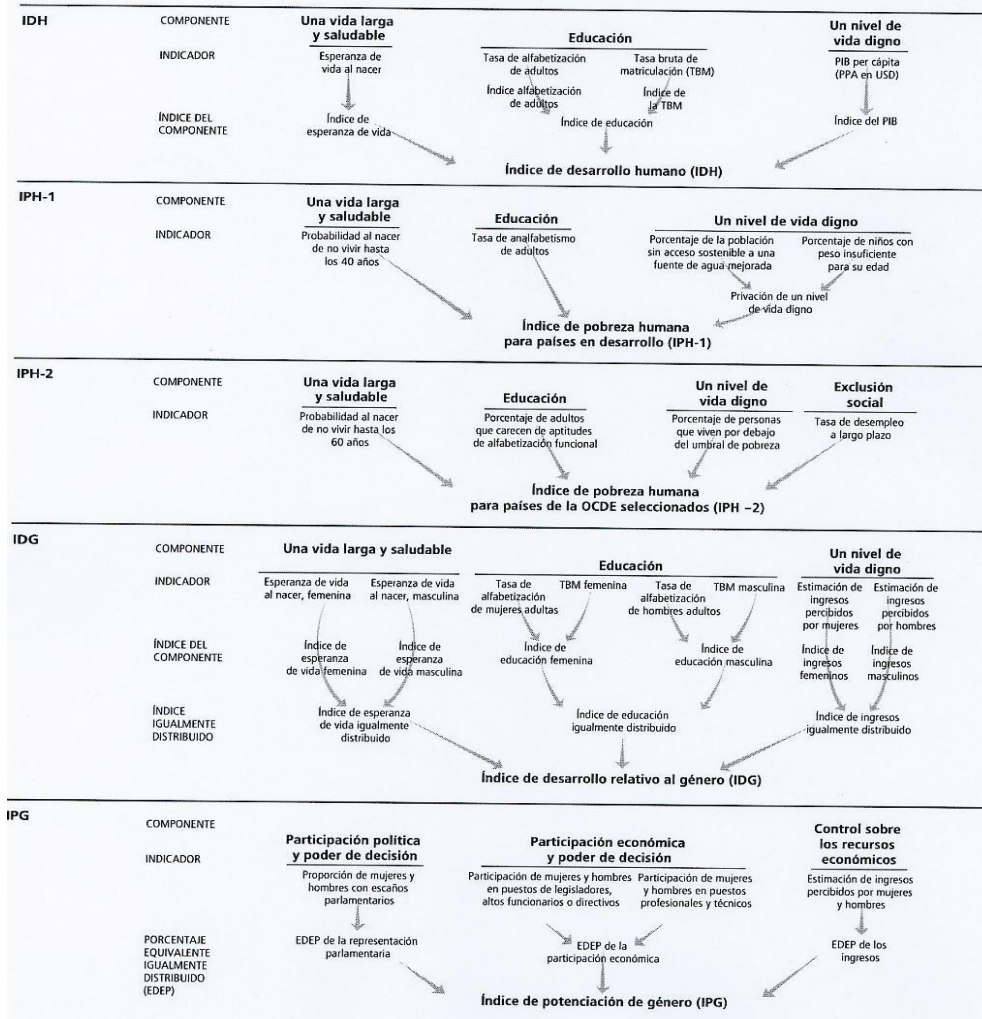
IDH

COMPONENTE

INDICADOR

ÍNDICE DEL COMPONENTE

Una vida larga y saludable

Esperanza de vida al nacer

Índice de esperanza de vida

Educación

Tasa de alfabetización de adultos

Tasa bruta de matriculación (TBM)

Índice alfabetización de adultos

Índice de la TBM

Índice de educación

Un nivel de vida digno

PIB per cápita (PPA en USD)

Índice del PIB

Índice de desarrollo humano (IDH)

IPH-1

COMPONENTE

INDICADOR

Una vida larga y saludable

Probabilidad al nacer de no vivir hasta los 40 años

Educación

Tasa de analfabetismo de adultos

Un nivel de vida digno

Porcentaje de la población sin acceso sostenible a una fuente de agua mejorada

Porcentaje de niños con peso insuficiente para su edad

Privación de un nivel de vida digno

Índice de pobreza humana para países en desarrollo (IPH-1)

IPH-2

COMPONENTE

INDICADOR

Una vida larga y saludable

Probabilidad al nacer de no vivir hasta los 60 años

Educación

Porcentaje de adultos que carecen de aptitudes de alfabetización funcional

Un nivel de vida digno

Porcentaje de personas que viven por debajo del umbral de pobreza

Exclusión social

Tasa de desempleo a largo plazo

Índice de pobreza humana para países de la OCDE seleccionados (IPH –2)

IDG

COMPONENTE

INDICADOR

ÍNDICE DEL COMPONENTE

ÍNDICE IGUALMENTE DISTRIBUIDO

Una vida larga y saludable

Esperanza de vida al nacer, femenina

Esperanza de vida al nacer, masculina

Índice de esperanza de vida femenina

Índice de esperanza de vida masculina

Índice de esperanza de vida igualmente distribuido

Educación

Tasa de alfabetización de mujeres adultas

TBM femenina

Tasa de alfabetización de hombres adultos

TBM masculina

Índice de educación femenina

Índice de educación masculina

Índice de educación igualmente distribuido

Un nivel de vida digno

Estimación de ingresos percibidos por mujeres

Estimación de ingresos percibidos por hombres

Índice de ingresos femeninos

Índice de ingresos masculinos

Índice de ingresos igualmente distribuido

Índice de desarrollo relativo al género (IDG)

IPG

COMPONENTE

INDICADOR

PORCENTAJE EQUIVALENTE IGUALMENTE DISTRIBUIDO (EDEP)

Participación política y poder de decisión

Proporción de mujeres y hombres con escaños parlamentarios

EDEP de la representación parlamentaria

Participación económica y poder de decisión

Participación de mujeres y hombres en puestos de legisladores, altos funcionarios o directivos

Participación de mujeres y hombres en puestos profesionales y técnicos

EDEP de la participación económica

Control sobre los recursos económicos

Estimación de ingresos percibidos por mujeres y hombres

EDEP de los ingresos

Índice de potenciación de género (IPG)